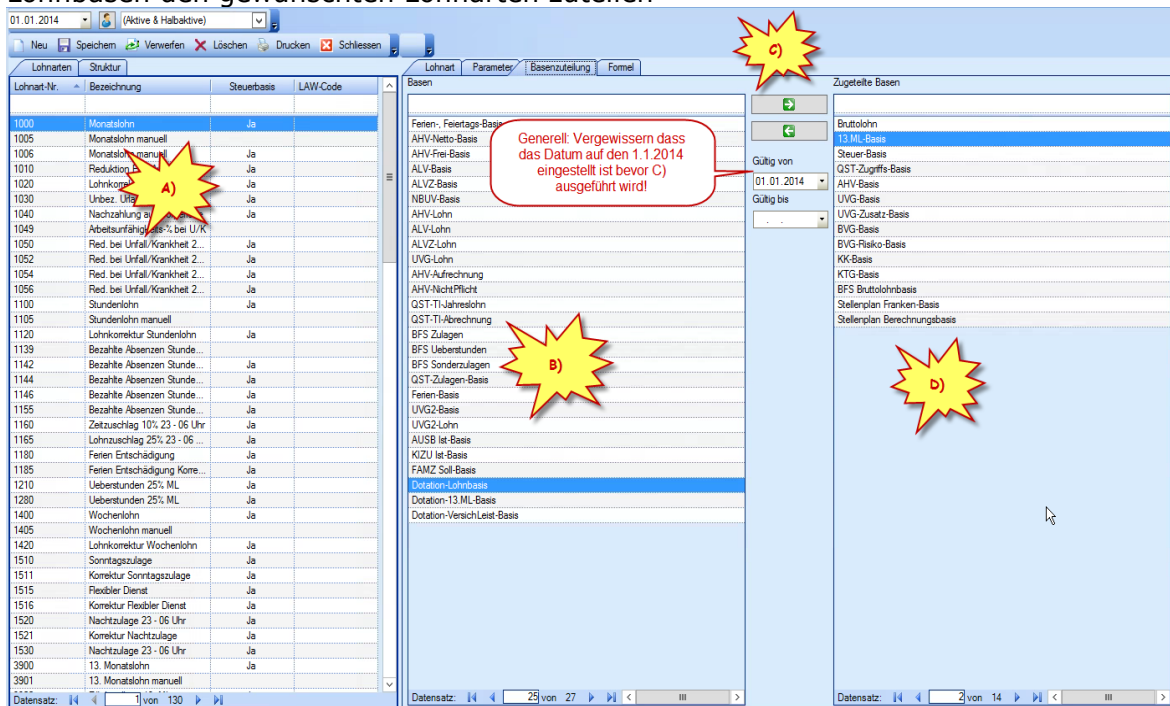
Lohnbasen den gewünschten Lohnarten zuteilen

01.01.2014 (Aktive & Halbaktive)

Neu Speichern Verwerfen Löschen Drucken Schliessen

Lohnarten Struktur

| Lohnart-Nr. | Bezeichnung | Steuerbasis | LAW-Code |
|---|---|---|---|
| 1000 | Monatslohn | Ja | |
| 1005 | Monatslohn manuell | | |
| 1006 | Monatslohn manuell | Ja | |
| 1010 | Reduktion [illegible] | Ja | |
| 1020 | Lohnkorrektur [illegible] | Ja | |
| 1030 | Unbez. Urla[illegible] | Ja | |
| 1040 | Nachzahlung a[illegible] | Ja | |
| 1049 | Arbeitsunfähig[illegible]ts-% bei U/K | | |
| 1050 | Red. bei Unfall/Krankheit 2... | Ja | |
| 1052 | Red. bei Unfall/Krankheit 2... | Ja | |
| 1054 | Red. bei Unfall/Krankheit 2... | Ja | |
| 1056 | Red. bei Unfall/Krankheit 2... | Ja | |
| 1100 | Stundenlohn | Ja | |
| 1105 | Stundenlohn manuell | | |
| 1120 | Lohnkorrektur Stundenlohn | Ja | |
| 1139 | Bezahlte Absenzen Stunde... | | |
| 1142 | Bezahlte Absenzen Stunde... | Ja | |
| 1144 | Bezahlte Absenzen Stunde... | Ja | |
| 1146 | Bezahlte Absenzen Stunde... | Ja | |
| 1155 | Bezahlte Absenzen Stunde... | Ja | |
| 1160 | Zeitzuschlag 10% 23 - 06 Uhr | Ja | |
| 1165 | Lohnzuschlag 25% 23 - 06 ... | Ja | |
| 1180 | Ferien Entschädigung | Ja | |
| 1185 | Ferien Entschädigung Korre... | Ja | |
| 1210 | Ueberstunden 25% ML | Ja | |
| 1280 | Ueberstunden 25% ML | Ja | |
| 1400 | Wochenlohn | Ja | |
| 1405 | Wochenlohn manuell | | |
| 1420 | Lohnkorrektur Wochenlohn | Ja | |
| 1510 | Sonntagszulage | Ja | |
| 1511 | Korrektur Sonntagszulage | Ja | |
| 1515 | Flexibler Dienst | Ja | |
| 1516 | Korrektur Flexibler Dienst | Ja | |
| 1520 | Nachtzulage 23 - 06 Uhr | Ja | |
| 1521 | Korrektur Nachtzulage | Ja | |
| 1530 | Nachtzulage 23 - 06 Uhr | Ja | |
| 3900 | 13. Monatslohn | Ja | |
| 3901 | 13. Monatslohn manuell | | |

Datensatz: 1 von 130

A)

Lohnart Parameter Basenzuteilung Formel

Basen
Ferien-, Feiertags-Basis
AHV-Netto-Basis
AHV-Frei-Basis
ALV-Basis
ALVZ-Basis
NBUV-Basis
AHV-Lohn
ALV-Lohn
ALVZ-Lohn
UVG-Lohn
AHV-Aufrechnung
AHV-NichtPflicht
QST-TI-Jahreslohn
QST-TI-Abrechnung
BFS Zulagen
BFS Ueberstunden
BFS Sonderzulagen
QST-Zulagen-Basis
Ferien-Basis
UVG2-Basis
UVG2-Lohn
AUSB Ist-Basis
KIZU Ist-Basis
FAMZ Soll-Basis
Dotation-Lohnbasis
Dotation-13.ML-Basis
Dotation-VersichLeist-Basis

Datensatz: 25 von 27

B)

Generell: Vergewissern dass das Datum auf den 1.1.2014 eingestellt ist bevor C) ausgeführt wird!

C)

Gültig von
01.01.2014
Gültig bis

Zugeteilte Basen
Bruttolohn
13.ML-Basis
Steuer-Basis
QST-Zugriffs-Basis
AHV-Basis
UVG-Basis
UVG-Zusatz-Basis
BVG-Basis
BVG-Risiko-Basis
KK-Basis
KTG-Basis
BFS Bruttolohnbasis
Stellenplan Franken-Basis
Stellenplan Berechnungsbasis

D)

Datensatz: 2 von 14